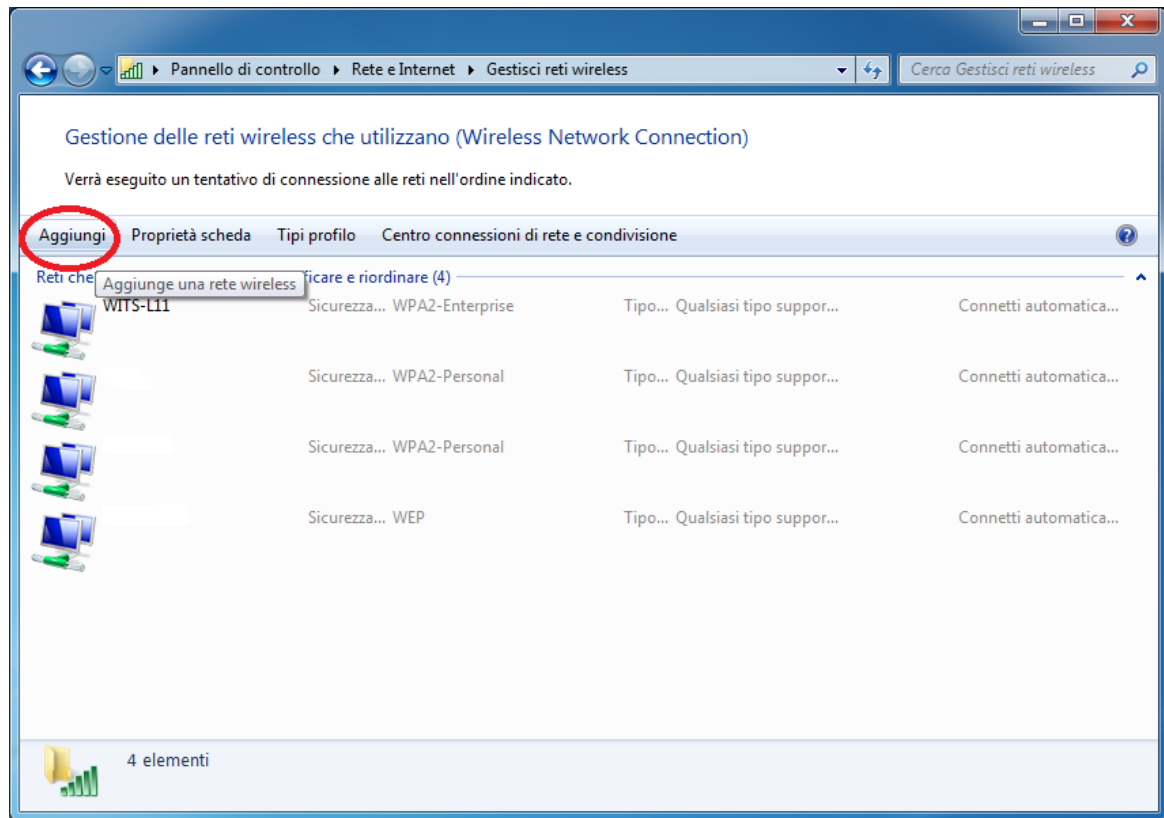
Pannello di controllo ▸ Rete e Internet ▸ Gestisci reti wireless

Cerca Gestisci reti wireless

Gestione delle reti wireless che utilizzano (Wireless Network Connection)

Verrà eseguito un tentativo di connessione alle reti nell'ordine indicato.

Aggiungi Proprietà scheda Tipi profilo Centro connessioni di rete e condivisione

Reti che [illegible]ficare e riordinare (4)

Aggiunge una rete wireless

WITS-L11 Sicurezza... WPA2-Enterprise Tipo... Qualsiasi tipo suppor... Connetti automatica...

Sicurezza... WPA2-Personal Tipo... Qualsiasi tipo suppor... Connetti automatica...

Sicurezza... WPA2-Personal Tipo... Qualsiasi tipo suppor... Connetti automatica...

Sicurezza... WEP Tipo... Qualsiasi tipo suppor... Connetti automatica...

4 elementi